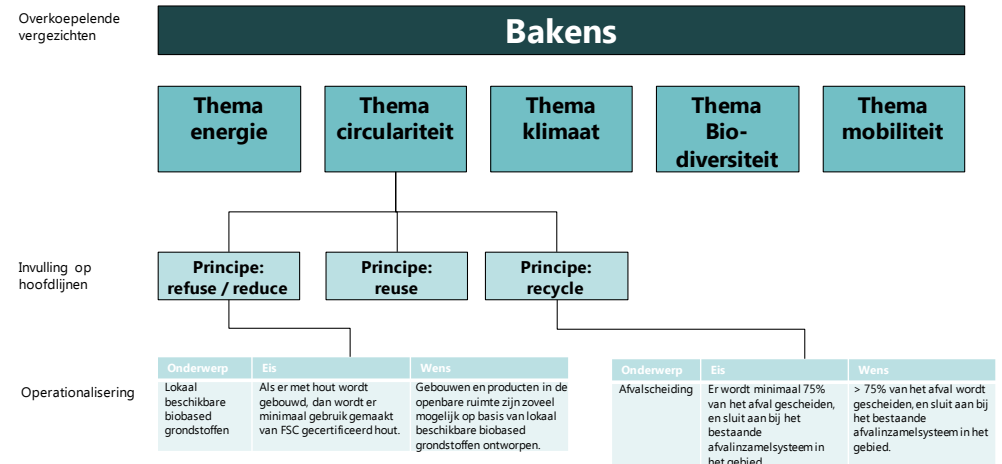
Overkoepelende vergezichten

Bakens

Thema energie

Thema circulariteit

Thema klimaat

Thema Bio-diversiteit

Thema mobiliteit

Invulling op hoofdlijnen

Principe: refuse / reduce

Principe: reuse

Principe: recycle

Operationalisering

| Onderwerp | Eis | Wens |
|---|---|---|
| Lokaal beschikbare biobased grondstoffen | Als er met hout wordt gebouwd, dan wordt er minimaal gebruik gemaakt van FSC gecertificeerd hout. | Gebouwen en producten in de openbare ruimte zijn zoveel mogelijk op basis van lokaal beschikbare biobased grondstoffen ontworpen. |

| Onderwerp | Eis | Wens |
|---|---|---|
| Afvalscheiding | Er wordt minimaal 75% van het afval gescheiden, en sluit aan bij het bestaande afvalinzamelsysteem in het gebied. | > 75% van het afval wordt gescheiden, en sluit aan bij het bestaande afvalinzamelsysteem in het gebied. |